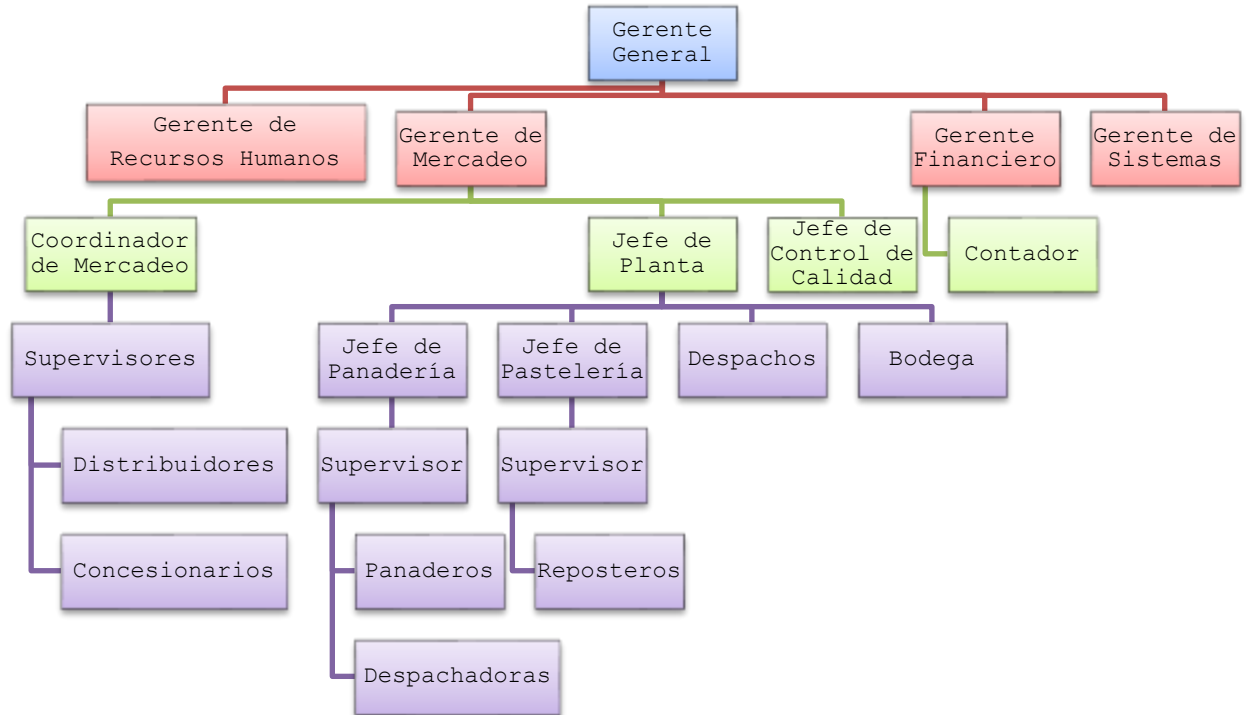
Gerente General

Gerente de Recursos Humanos

Gerente de Mercadeo

Gerente Financiero

Gerente de Sistemas

Coordinador de Mercadeo

Jefe de Planta

Jefe de Control de Calidad

Contador

Supervisores

Jefe de Panadería

Jefe de Pastelería

Despachos

Bodega

Distribuidores

Supervisor

Supervisor

Concesionarios

Panaderos

Reposteros

Despachadoras